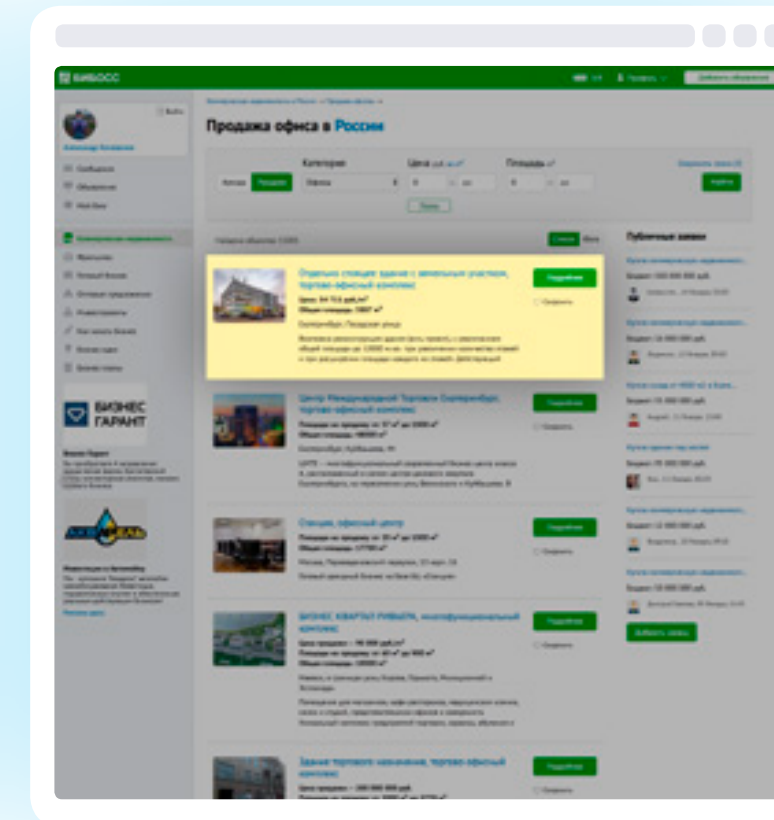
БИБОСС

Продажа офиса в России

Категория

Цена

Площадь

Аренда

Продажа

Офисы

от

до

Найти

Отдельно стоящее здание с земельным участком, торгово-офисный комплекс

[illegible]

Екатеринбург, Палладная улица

Подробнее

Центр Международной Торговли Екатеринбург, торгово-офисный комплекс

Подробнее

Станция, офисный центр

Подробнее

БИЗНЕС КВАРТАЛ РИВЬЕРА, многофункциональный комплекс

Подробнее

Здание торгового назначения, торгово-офисный комплекс

Подробнее

Публичные заявки

Добавить заявку

БИЗНЕС ГАРАНТ